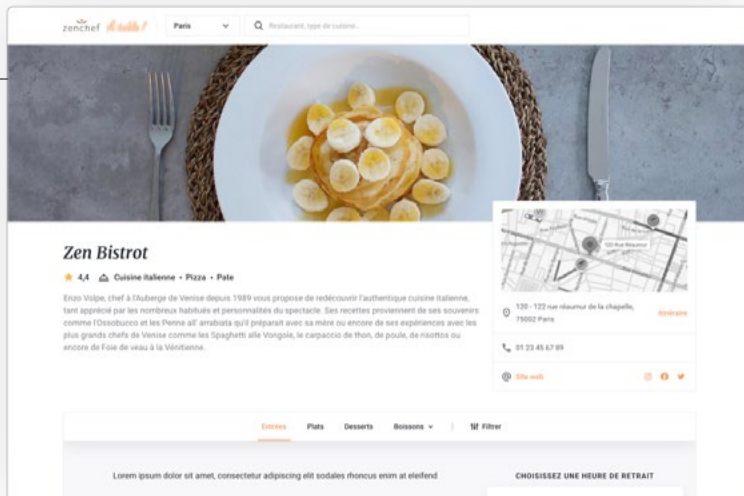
zenchef à table!

Paris

Restaurant, type de cuisine...

120 Rue Réaumur

Zen Bistrot

4,4 Cuisine italienne • Pizza • Pate

Enzo Volpe, chef à l'Auberge de Venise depuis 1989 vous propose de redécouvrir l'authentique cuisine italienne, tant apprécié par les nombreux habitués et personnalités du spectacle. Ses recettes proviennent de ses souvenirs comme l'Ossobucco et les Penne all' arrabiata qu'il préparait avec sa mère ou encore de ses expériences avec les plus grands chefs de Venise comme les Spaghetti alle Vongole, le carpaccio de thon, de poule, de risottos ou encore de Foie de veau à la Vénitienne.

120 - 122 rue réaumur de la chapelle, 75002 Paris

Itinéraire

01 23 45 67 89

Site web

Entrées Plats Desserts Boissons Filtrer

Lorem ipsum dolor sit amet, consectetur adipiscing elit sodales rhoncus enim at eleifend

CHOISISSEZ UNE HEURE DE RETRAIT